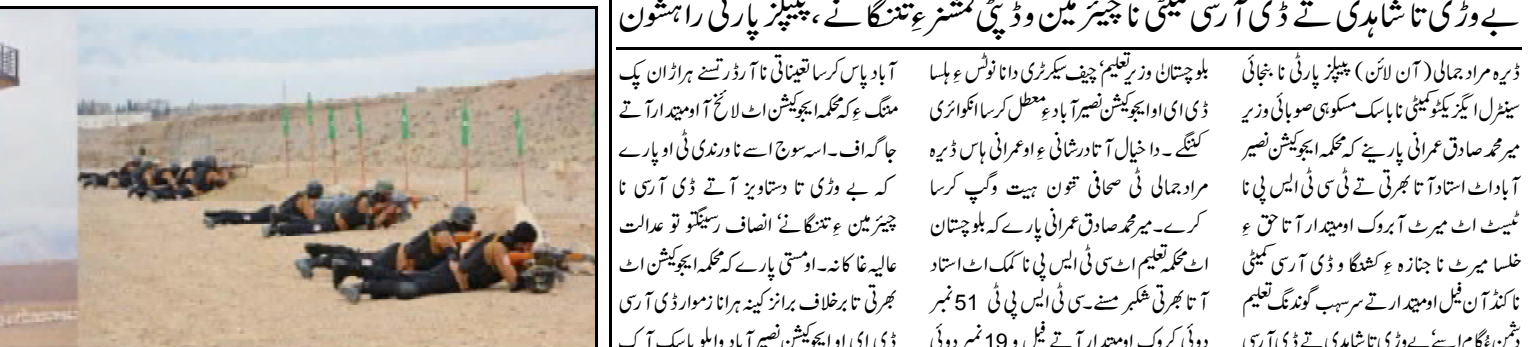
بے وڑی تا شاہدی تے ڈی آر سی کمیٹی نا چیئرمین و ڈپٹی کمشنرءِ تننگا نے، پیپلز پارٹی نا راہشون

ڈیرہ مراد جمالی (آن لائن) پیپلز پارٹی نا بنجائی سینٹرل ایگزیکٹو کمیٹی نا باسک مسکوہی صوبائی وزیر میر محمد صادق عمرانی پارینے کہ محکمہ ایجوکیشن نصیر آباد اٹ استاد آتا بھرتی تے ٹی سی ٹی ایس پی نا ٹیسٹ اٹ میرٹ آبروک اومیدوار آتا حق ءِ خلسا میرٹ نا جنازہ ءِ کشنگا و ڈی آر سی کمیٹی نا کنڈ آن فیل اومیدوار تے سرسہب گوندنگ تعلیم دشمن ءِ گام اسے، بے وڑی تا شاہدی تے ڈی آر سی

بلوچستان نا وزیر تعلیم، چیف سیکرٹری دا نا نوٹس ءِ ہلسا ڈی ای او ایجوکیشن نصیر آباد ءِ معطل کرسا انکوائری کننگے۔ دا خیال آتا درشانی ءِ او عمرانی ہاس ڈیرہ مراد جمالی ٹی صحافی تتون ہیت وگپ کرسا کرے۔ میر محمد صادق عمرانی پارے کہ بلوچستان اٹ محکمہ تعلیم اٹ سی ٹی ایس پی نا کمک اٹ استاد آتا بھرتی شکبر مسنے۔ سی ٹی ایس پی ٹی 51 نمبر دوئی کروک اومیدوار آتے فیل و 19 نمبر دوئی

آباد پاس کرسا تعیناتی نا آرڈر تسنے ہراٹان پک مننگ ءِ کہ محکمہ ایجوکیشن اٹ لانخ آتا اومیدوار آتے جاگہ اف۔ اسہ سوج اسے نا ورندی ٹی او پارے کہ بے وڑی تا دستاویز آتے ڈی آر سی نا چیئرمین ءِ تننگانے، انصاف رسینگتو تو عدالت عالیہ غا کانہ۔ اومتی پارے کہ محکمہ ایجوکیشن اٹ بھرتی تا برخلاف برانز کینہ ہرانا زموار ڈی آر سی ڈی ای او ایجوکیشن نصیر آباد و الو باسک آک